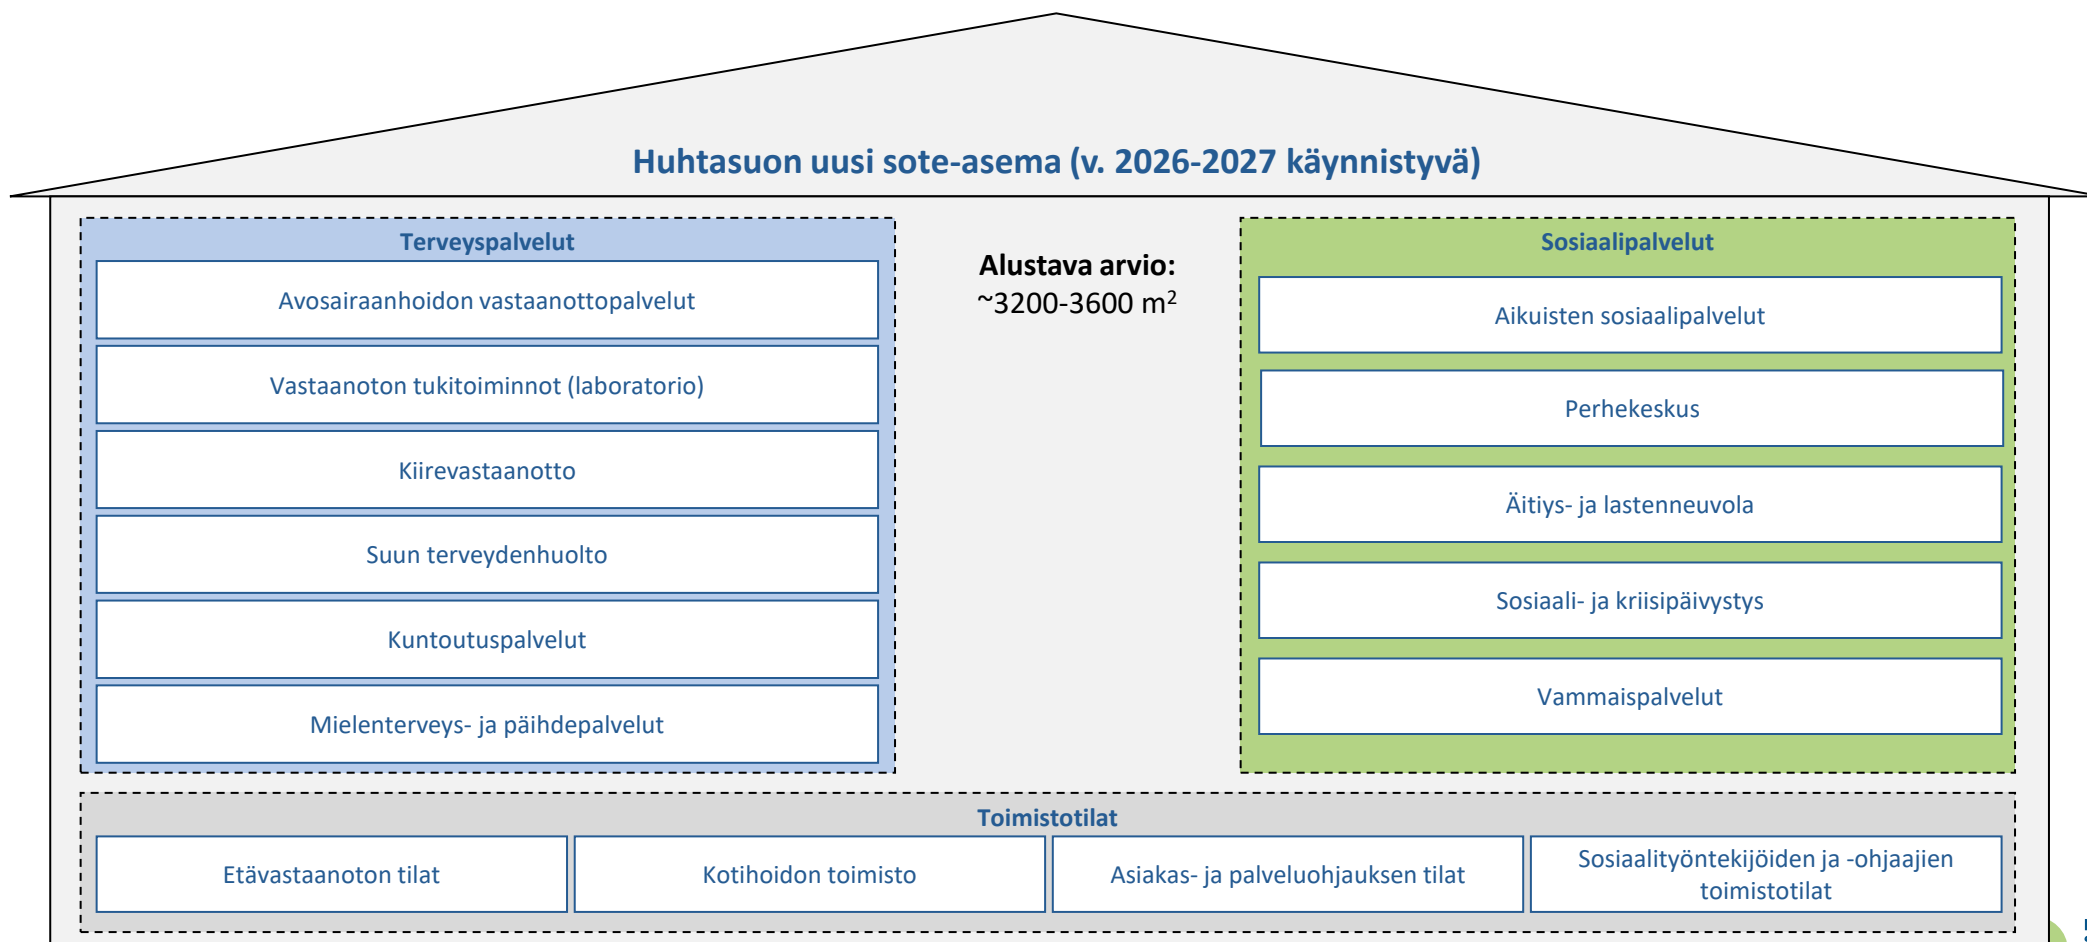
Huhtasuon uusi sote-asema (v. 2026-2027 käynnistyvä)

Terveyspalvelut

Avosairaanhoidon vastaanottopalvelut

Vastaanoton tukitoiminnot (laboratorio)

Kiirevastaanotto

Suun terveydenhuolto

Kuntoutuspalvelut

Mielenterveys- ja päihdepalvelut

Alustava arvio:
~3200-3600 m$^2$

Sosiaalipalvelut

Aikuisten sosiaalipalvelut

Perhekeskus

Äitiys- ja lastenneuvola

Sosiaali- ja kriisipäivystys

Vammaispalvelut

Toimistotilat

Etävastaanoton tilat

Kotihoidon toimisto

Asiakas- ja palveluohjauksen tilat

Sosiaalityöntekijöiden ja -ohjaajien toimistotilat